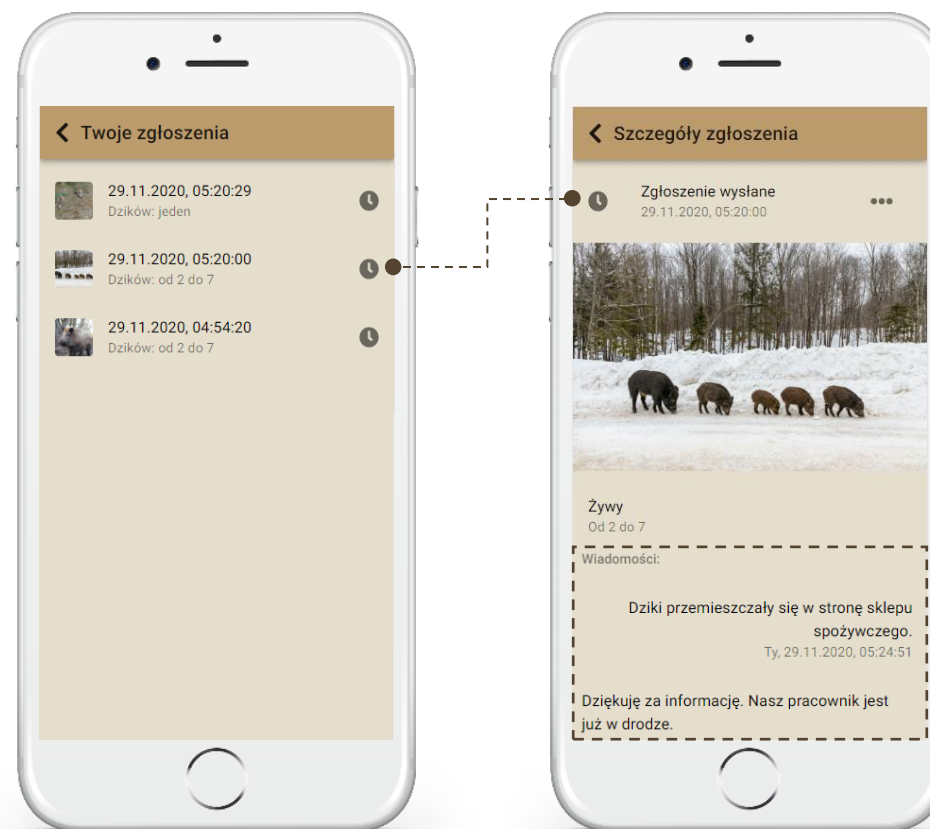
Twoje zgłoszenia

29.11.2020, 05:20:29
Dzików: jeden

29.11.2020, 05:20:00
Dzików: od 2 do 7

29.11.2020, 04:54:20
Dzików: od 2 do 7

Szczegóły zgłoszenia

Zgłoszenie wysłane
29.11.2020, 05:20:00

Żywy
Od 2 do 7

Wiadomości:

Dziki przemieszczały się w stronę sklepu spożywczego.
Ty, 29.11.2020, 05:24:51

Dziękuję za informację. Nasz pracownik jest już w drodze.